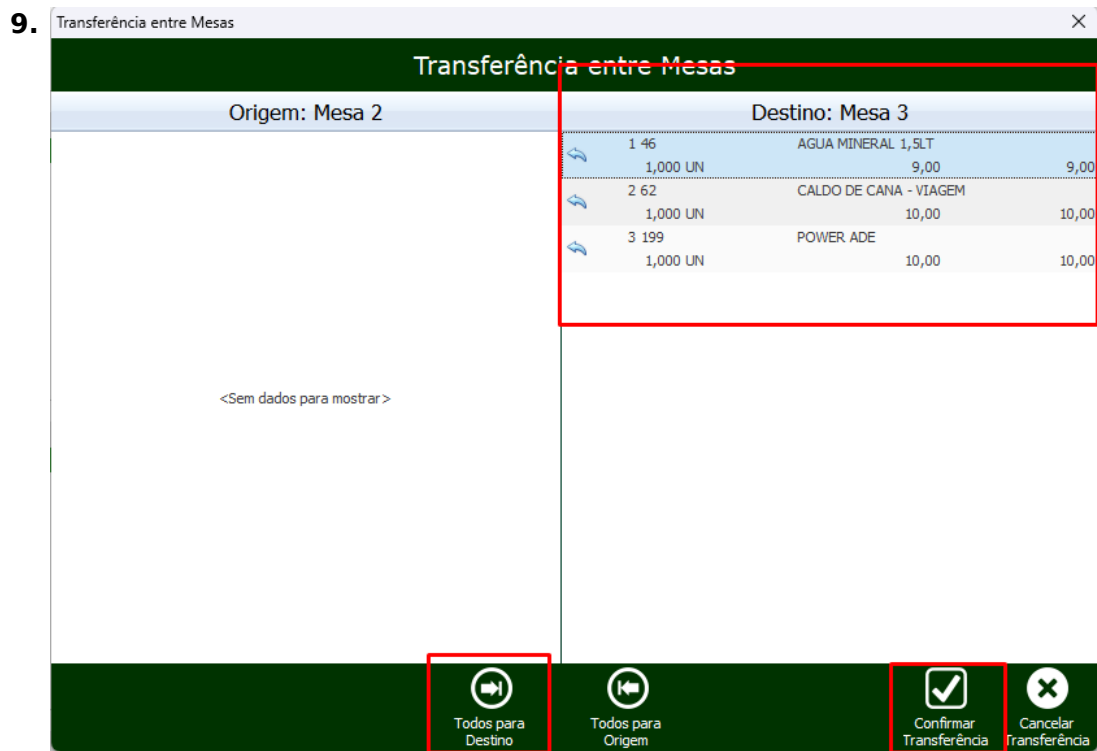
9. Transferência entre Mesas

Transferência entre Mesas

Origem: Mesa 2

Destino: Mesa 3

| | | | |
|---|---|---|---|
| 1 46 | AGUA MINERAL 1,5LT | | |
| 1,000 UN | | 9,00 | 9,00 |
| 2 62 | CALDO DE CANA - VIAGEM | | |
| 1,000 UN | | 10,00 | 10,00 |
| 3 199 | POWER ADE | | |
| 1,000 UN | | 10,00 | 10,00 |

<Sem dados para mostrar>

Todos para Destino

Todos para Origem

Confirmar Transferência

Cancelar Transferência